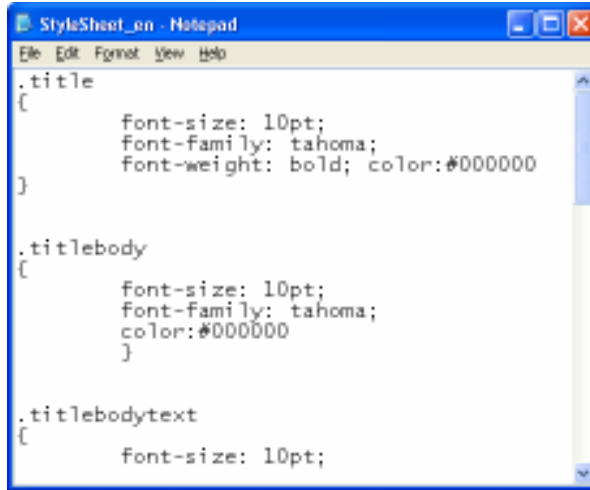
StyleSheet_en - Notepad

File Edit Format View Help

.title
{
font-size: 10pt;
font-family: tahoma;
font-weight: bold; color:#000000
}

.titlebody
{
font-size: 10pt;
font-family: tahoma;
color:#000000
}

.titlebodytext
{
font-size: 10pt;